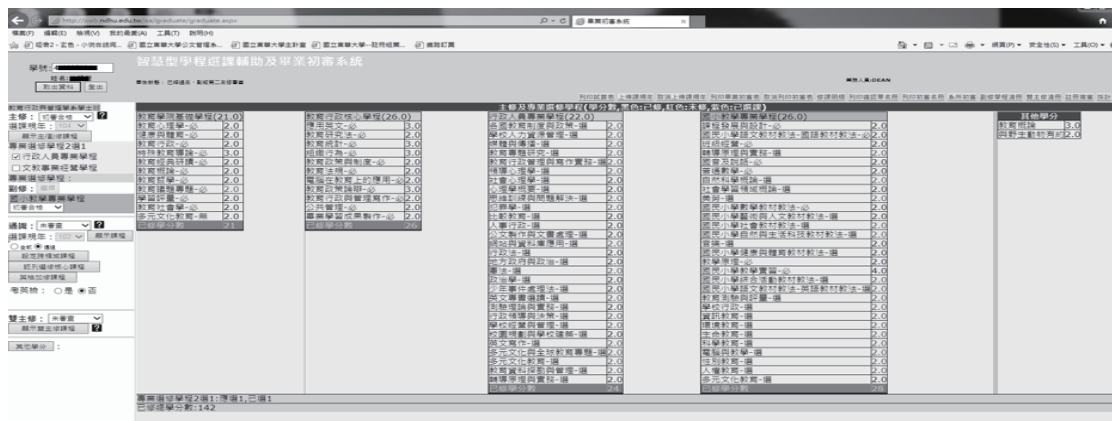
http://web.ndhu.edu.tw/aa/graduate/graduate.aspx
畢業初審系統

檔案(F) 編輯(E) 檢視(V) 我的最愛(A) 工具(T) 說明(H)

智慧型學程選課輔助及畢業初審系統

學號:
姓名:
取消資料 登出

主修及專業選修學程(學分數,黑色:已修,紅色:未修,藍色:已選課)

教育行政與管理學系學士班
主修: 感測全格
選課規劃: 依單全
顯示全部選課
專業選修學程2擇1
☑行政人員專業學程
☐文教事業經營學程
專業選修學程:
副修:
國小教育專業學程
感測全格

通識: 未審查
選課規劃:
顯示課程
○全部 ◉通過
設定跨領域課程
檢列通過核心課程
其他自修課程
免英檢: ○是 ◉否

雙主修: 未審查
顯示雙主修課程

其他學分:

| 教育學院基礎學程(21.0) | |
|---|---|
| 教育心理學-必 | 3.0 |
| 課程與教學-必 | 3.0 |
| 教育行政-必 | 3.0 |
| 特殊教育導論-必 | 2.0 |
| 教育經典研讀-必 | 2.0 |
| 教育哲學-必 | 2.0 |
| 教育統計-必 | 2.0 |
| 教育議題專題-必 | 2.0 |
| 學習評量-必 | 2.0 |
| 教育社會學-必 | 2.0 |
| 多元文化教育-無 | 2.0 |
| 已修學分數 | 21 |

| 教育行政核心學程(26.0) | |
|---|---|
| 應用英文-必 | 3.0 |
| 教育研究法-必 | 3.0 |
| 教育統計-必 | 3.0 |
| 組織行為-必 | 3.0 |
| 教育政策與制度-必 | 2.0 |
| 教育法規-必 | 2.0 |
| 電腦在教育上的應用-必 | 2.0 |
| 教育政策論辯-必 | 2.0 |
| 教育行政與管理寫作-必 | 2.0 |
| 公共管理-必 | 2.0 |
| 專業學習成果製作-必 | 2.0 |
| 已修學分數 | 26 |

| 行政人員專業學程(22.0) | |
|---|---|
| 各國教育制度與政策-選 | 2.0 |
| 學校人力資源管理-選 | 2.0 |
| 領導與溝通-選 | 2.0 |
| 教育專題研究-選 | 2.0 |
| 教育行政管理與寫作實務-選 | 2.0 |
| 情境心理學-選 | 2.0 |
| 教育心理學-選 | 2.0 |
| 心理學概要-選 | 2.0 |
| 非線型課程與問題解決-選 | 2.0 |
| 行政學-選 | 2.0 |
| 比較教育-選 | 2.0 |
| 人事行政-選 | 2.0 |
| 公文製作與文書處理-選 | 2.0 |
| 網路與資料庫應用-選 | 2.0 |
| 行政法-選 | 2.0 |
| 地方政府與政治-選 | 2.0 |
| 憲法-選 | 2.0 |
| 政治學-選 | 2.0 |
| 行政事件處理法-選 | 2.0 |
| 英文專書選讀-選 | 2.0 |
| 策略規劃與管理-選 | 2.0 |
| 行政領導與決策-選 | 2.0 |
| 學校經營與管理-選 | 2.0 |
| 校園規劃與學校建築-選 | 2.0 |
| 英文寫作-選 | 2.0 |
| 多元文化與全球教育專題-選 | 2.0 |
| 多元文化教育-選 | 2.0 |
| 教育資料探勘與管理-選 | 2.0 |
| 課程理論與實踐-選 | 2.0 |
| 已修學分數 | 24 |

| 國小教育專業學程(26.0) | |
|---|---|
| 課程發展與設計-必 | 2.0 |
| 國民小學語文教材教法-國語教材教法-必 | 2.0 |
| 班級經營-必 | 2.0 |
| 課程與教學實踐-必 | 2.0 |
| 國音及說話-必 | 2.0 |
| 普通數學-必 | 2.0 |
| 自然科學概論-選 | 2.0 |
| 社會學習領域概論-選 | 2.0 |
| 美勞-選 | 2.0 |
| 國民小學數學教材教法-必 | 2.0 |
| 國民小學藝術與人文教材教法-選 | 2.0 |
| 國民小學社會教材教法-選 | 2.0 |
| 國民小學自然與生活科技教材教法-選 | 2.0 |
| 音樂-選 | 2.0 |
| 國民小學健康與體育教材教法-選 | 2.0 |
| 教學原理-必 | 2.0 |
| 國民小學教學實習-必 | 4.0 |
| 國民小學綜合活動教材教法-選 | 2.0 |
| 國民小學語文教材教法-英語教材教法-選 | 2.0 |
| 教育測驗與評量-選 | 2.0 |
| 學校行政-選 | 2.0 |
| 資訊教育-選 | 2.0 |
| 環境教育-選 | 2.0 |
| 生命教育-選 | 2.0 |
| 科學教育-選 | 2.0 |
| 電腦與教學-選 | 2.0 |
| 性別教育-選 | 2.0 |
| 人權教育-選 | 2.0 |
| 多元文化教育-選 | 2.0 |
| 已修學分數 | 28 |

| 其他學分 | |
|---|---|
| 教育概論 | 3.0 |
| 與野生動物有約 | 2.0 |

專業選修學程2擇1:應選1,已選1
已修總學分數:142